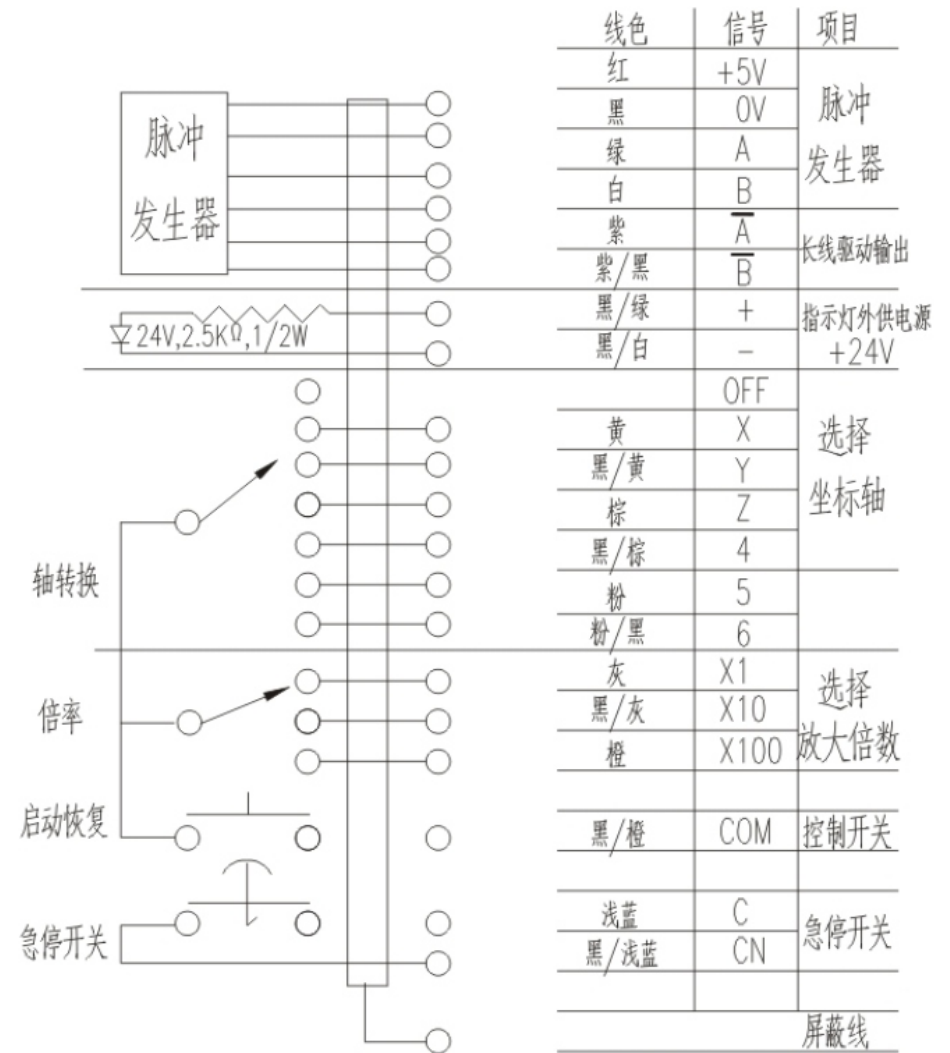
脉冲发生器

24V,2.5KΩ,1/2W

轴转换

倍率

启动恢复

急停开关

| 线色 | 信号 | 项目 |
|---|---|---|
| 红 | +5V | 脉冲发生器 |
| 黑 | 0V | |
| 绿 | A | |
| 白 | B | |
| 紫 | $\overline{A}$ | 长线驱动输出 |
| 紫/黑 | $\overline{B}$ | |
| 黑/绿 | + | 指示灯外供电源 +24V |
| 黑/白 | − | |
| | OFF | 选择坐标轴 |
| 黄 | X | |
| 黑/黄 | Y | |
| 棕 | Z | |
| 黑/棕 | 4 | |
| 粉 | 5 | |
| 粉/黑 | 6 | |
| 灰 | X1 | 选择放大倍数 |
| 黑/灰 | X10 | |
| 橙 | X100 | |
| 黑/橙 | COM | 控制开关 |
| 浅蓝 | C | 急停开关 |
| 黑/浅蓝 | CN | |
| | | 屏蔽线 |